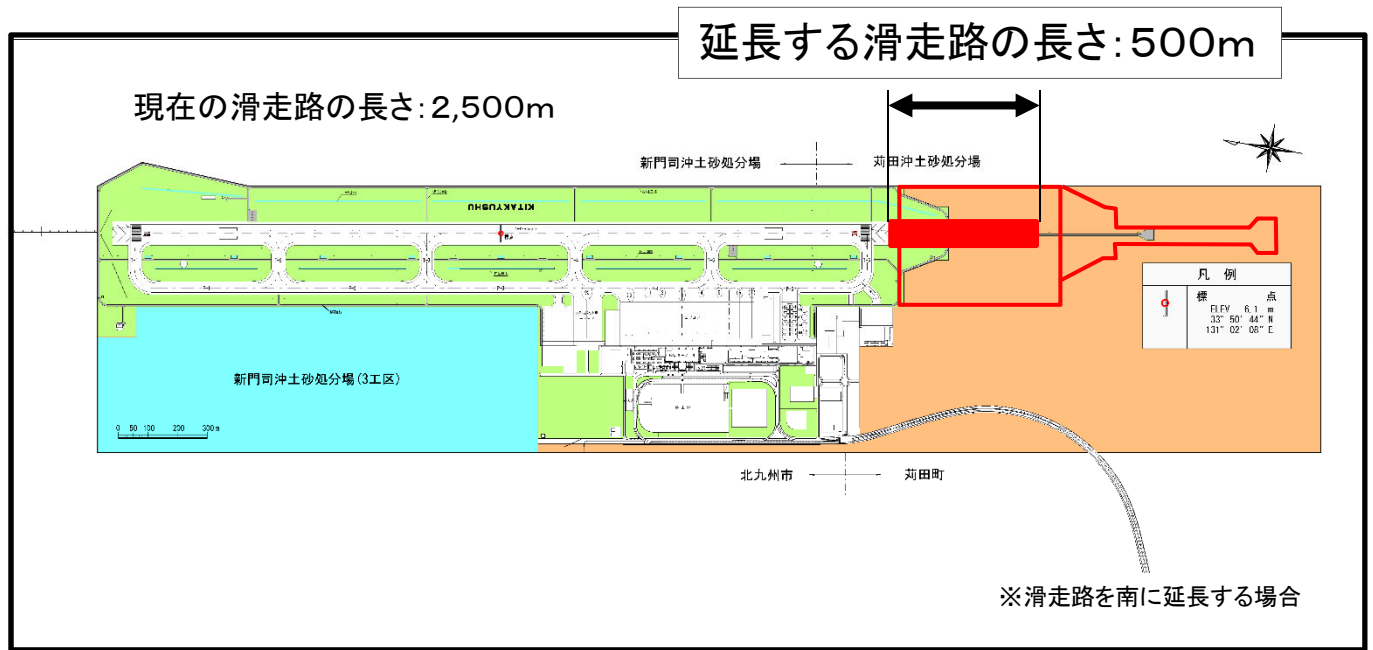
延長する滑走路の長さ:500m

現在の滑走路の長さ:2,500m

新門司沖土砂処分場

苅田沖土砂処分場

KITAKYUSHU

凡　例

標　点
ELEV　6.1　m
33° 50' 44" N
131° 02' 08" E

新門司沖土砂処分場(3工区)

0　50　100　200　300m

北九州市

苅田町

※滑走路を南に延長する場合